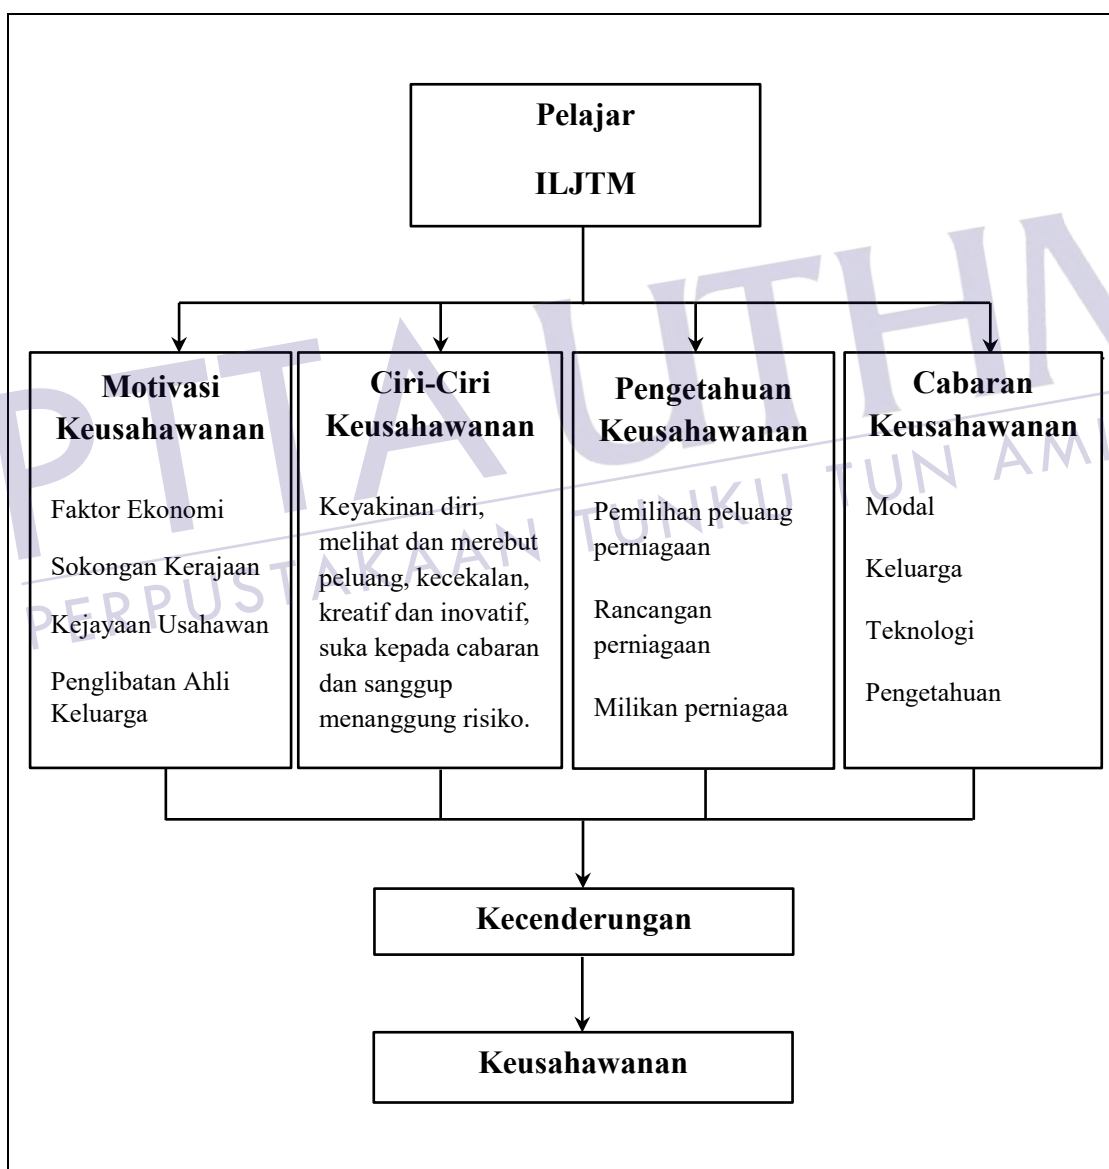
Pelajar

ILJTM

Motivasi Keusahawanan

Faktor Ekonomi

Sokongan Kerajaan

Kejayaan Usahawan

Penglibatan Ahli Keluarga

Ciri-Ciri Keusahawanan

Keyakinan diri, melihat dan merebut peluang, kecekalan, kreatif dan inovatif, suka kepada cabaran dan sanggup menanggung risiko.

Pengetahuan Keusahawanan

Pemilihan peluang perniagaan

Rancangan perniagaan

Milikan perniagaa

Cabaran Keusahawanan

Modal

Keluarga

Teknologi

Pengetahuan

Kecenderungan

Keusahawanan

PERPUSTAKAAN TUNKU TUN AMI

PTTA UTHM